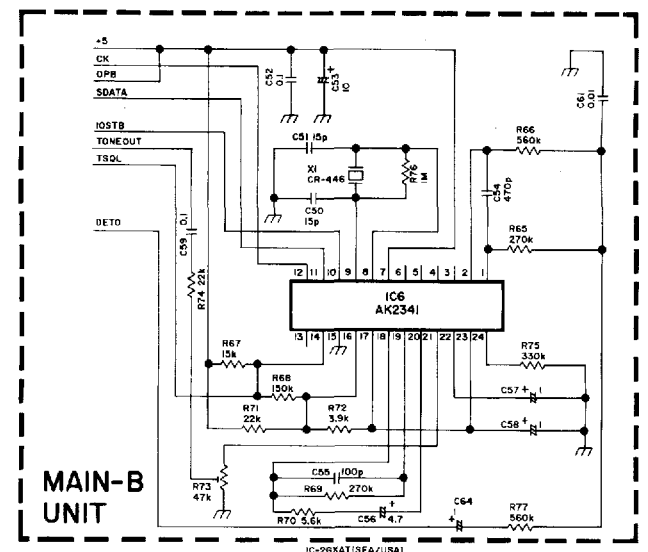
+5
CK
OPB
SDATA
IOSTB
TONEOUT
TSQL
DETO
C52 0.1
C53 10
C61 0.01
C51 15p
X1 CR-446
R76 1M
C50 15p
R66 560k
C54 470p
R65 270k
C59 0.1
R74 22k
12 11 10 9 8 7 6 5 4 3 2 1
IC6 AK2341
13 14 15 16 17 18 19 20 21 22 23 24
R67 15k
R68 150k
R71 22k
R72 3.9k
R75 330k
C57
C58
R73 47k
C55 100p
R69 270k
R70 5.6k
C56 4.7
C64
R77 560k
MAIN-B UNIT
IC-26XAT[SEA/USA]